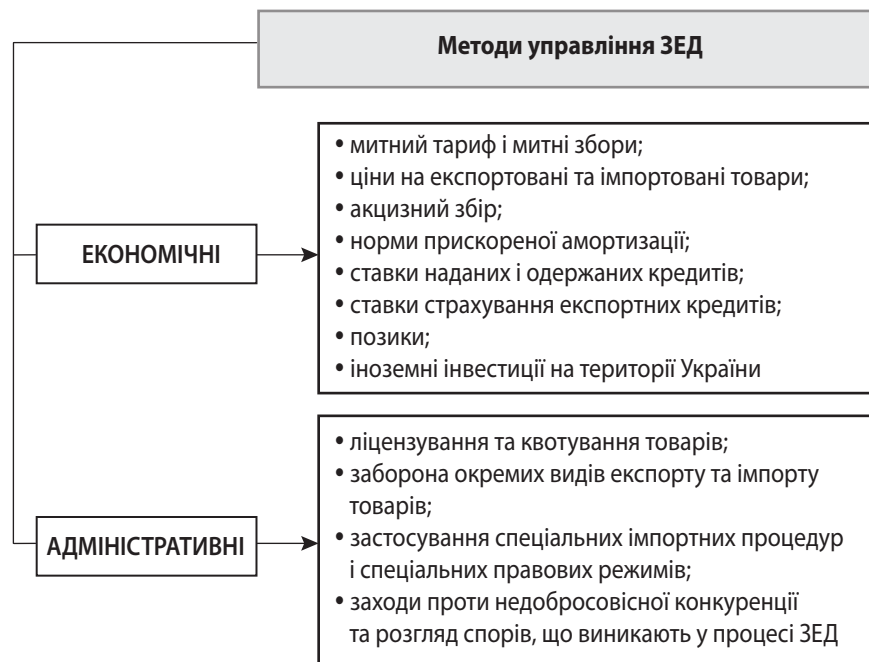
Методи управління ЗЕД

ЕКОНОМІЧНІ

• митний тариф і митні збори;
• ціни на експортовані та імпортовані товари;
• акцизний збір;
• норми прискореної амортизації;
• ставки наданих і одержаних кредитів;
• ставки страхування експортних кредитів;
• позики;
• іноземні інвестиції на території України

АДМІНІСТРАТИВНІ

• ліцензування та квотування товарів;
• заборона окремих видів експорту та імпорту товарів;
• застосування спеціальних імпортних процедур і спеціальних правових режимів;
• заходи проти недобросовісної конкуренції та розгляд спорів, що виникають у процесі ЗЕД